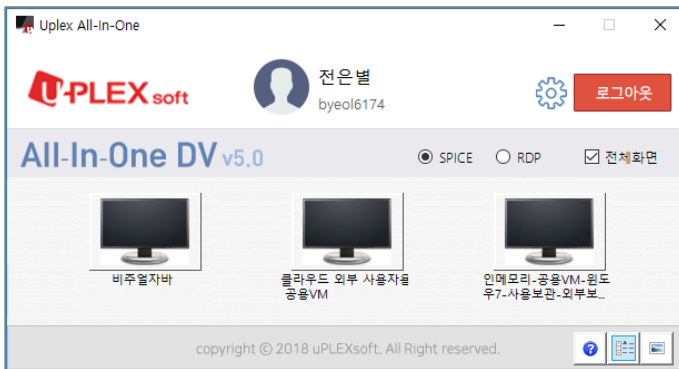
Uplex All-In-One

U-PLEX soft

전은별
byeol6174

로그아웃

All-In-One DV v5.0

SPICE RDP 전체화면

비주얼자바

클라우드 외부 사용자용 공용VM

인메모리-공용VM-윈도우7-사용보관-외부보_

copyright © 2018 uPLEXsoft. All Right reserved.